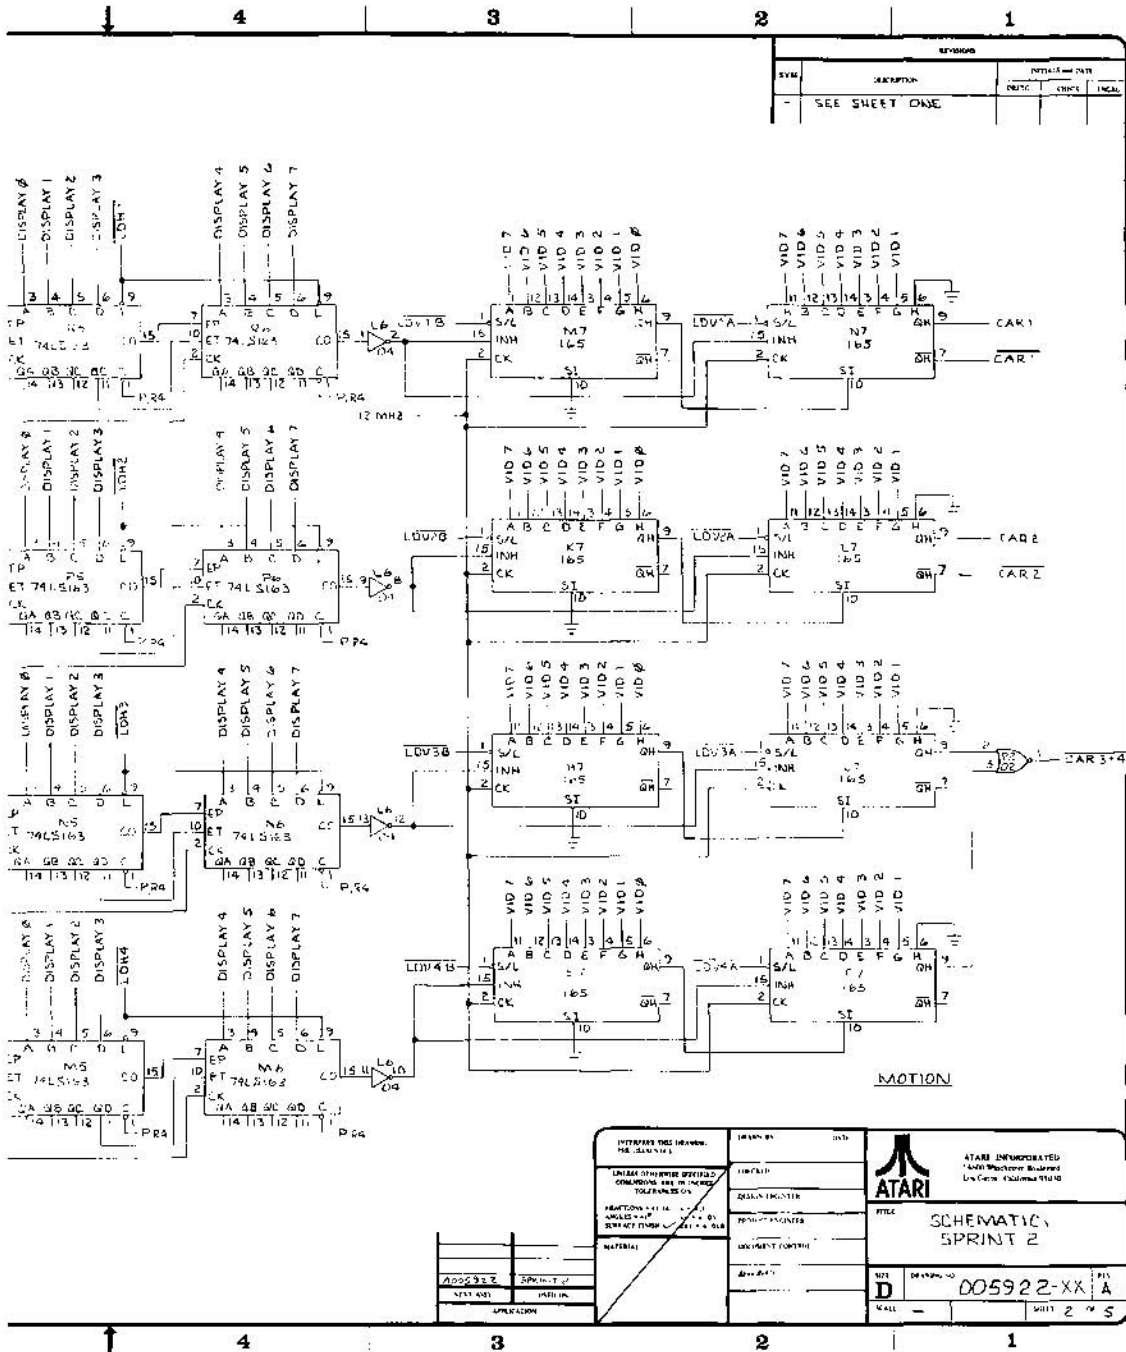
4 3 2 1

REVISIONS

| SYM | DESCRIPTION | INITIALS and DATE |
|---|---|---|
| - | SEE SHEET ONE | |

DISPLAY Ø DISPLAY 1 DISPLAY 2 DISPLAY 3 $\overline{LDH1}$

DISPLAY 4 DISPLAY 5 DISPLAY 6 DISPLAY 7

P5 74LS163 P6 74LS163

L6 $\overline{LDV1B}$ $\overline{LDV1A}$

VID 7 VID 6 VID 5 VID 4 VID 3 VID 2 VID 1 VID Ø

M7 165 N7 165

S/L INH CK SI QH $\overline{QH}$

CAR1 $\overline{CAR1}$

P,R4 12 MHz

DISPLAY Ø DISPLAY 1 DISPLAY 2 DISPLAY 3 $\overline{LDH2}$

DISPLAY 4 DISPLAY 5 DISPLAY 6 DISPLAY 7

$\overline{LDV2B}$ $\overline{LDV2A}$

K7 165 L7 165

CAR 2 $\overline{CAR 2}$

DISPLAY Ø DISPLAY 1 DISPLAY 2 DISPLAY 3 $\overline{LDH3}$

DISPLAY 4 DISPLAY 5 DISPLAY 6 DISPLAY 7

N5 74LS163 N6 74LS163

$\overline{LDV3B}$ $\overline{LDV3A}$

H7 165 J7 165

$\overline{CAR 3+4}$

DISPLAY Ø DISPLAY 1 DISPLAY 2 DISPLAY 3 $\overline{LDH4}$

DISPLAY 4 DISPLAY 5 DISPLAY 6 DISPLAY 7

M5 74LS163 M6 74LS163

$\overline{LDV4B}$ $\overline{LDV4A}$

E7 165 C7 165

MOTION

ATARI INCORPORATED
14600 Winchester Boulevard
Los Gatos, California 95030

ATARI

SCHEMATIC, SPRINT 2

D 005922-XX A

SHEET 2 OF 5

A005922 SPRINT 2
NEXT ASSY USED ON
APPLICATION

4 3 2 1